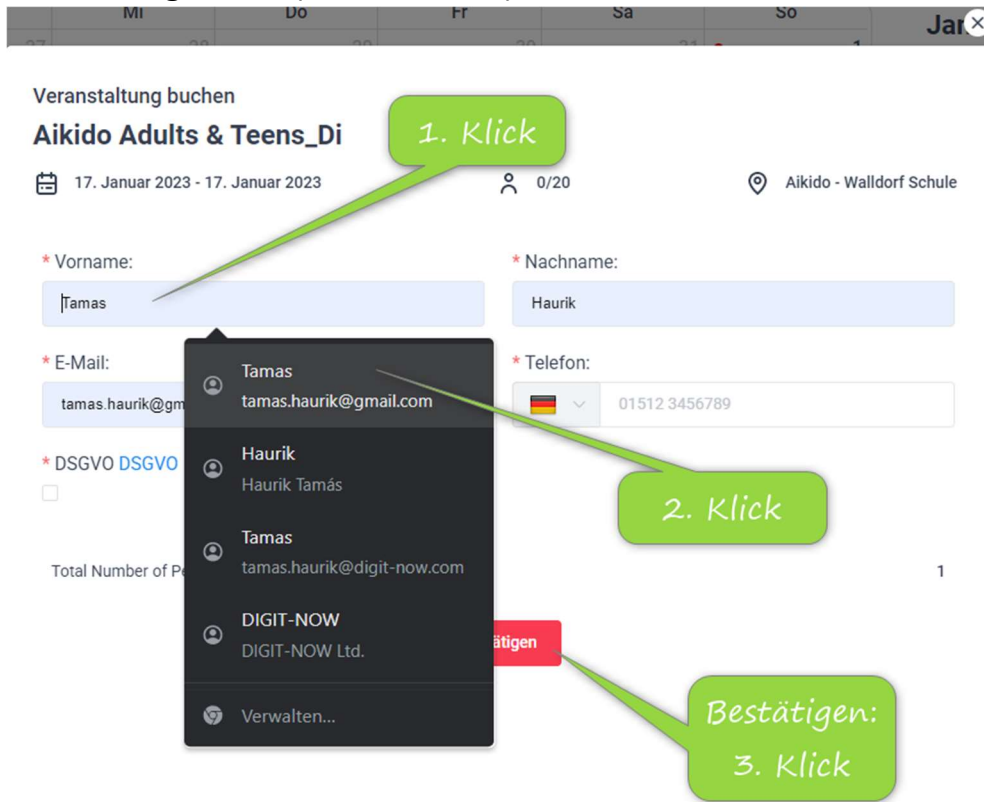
Mi Do Fr Sa So Jan

Veranstaltung buchen

Aikido Adults & Teens_Di

1. Klick

17. Januar 2023 - 17. Januar 2023

0/20

Aikido - Walldorf Schule

* Vorname:

Tamas

* Nachname:

Haurik

* E-Mail:

tamas.haurik@gm

Tamas
tamas.haurik@gmail.com

Haurik
Haurik Tamás

Tamas
tamas.haurik@digit-now.com

DIGIT-NOW
DIGIT-NOW Ltd.

Verwalten...

* Telefon:

01512 3456789

* DSGVO DSGVO

2. Klick

Total Number of Pe

1

ätigen

Bestätigen:
3. Klick